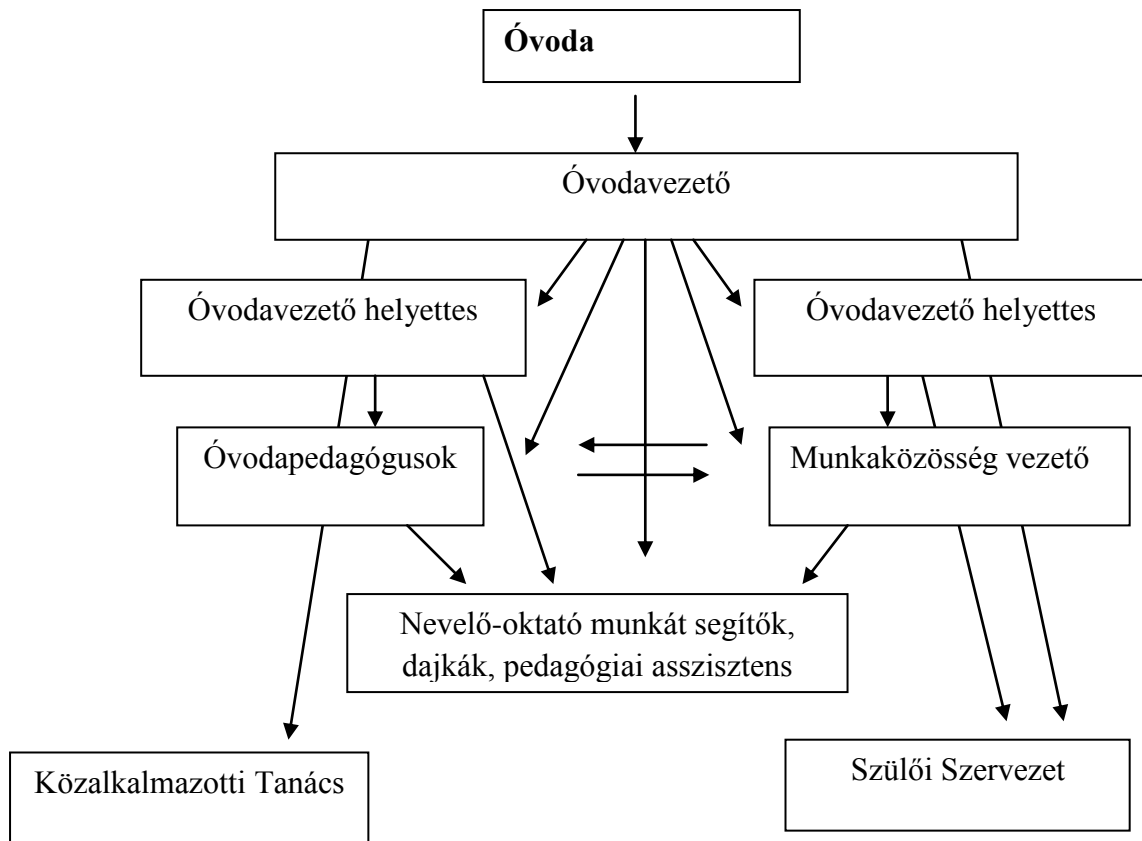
**Óvoda**

Óvodavezető

Óvodavezető helyettes

Óvodavezető helyettes

Óvodapedagógusok

Munkaközösség vezető

Nevelő-oktató munkát segítők, dajkák, pedagógiai asszisztens

Közalkalmazotti Tanács

Szülői Szervezet